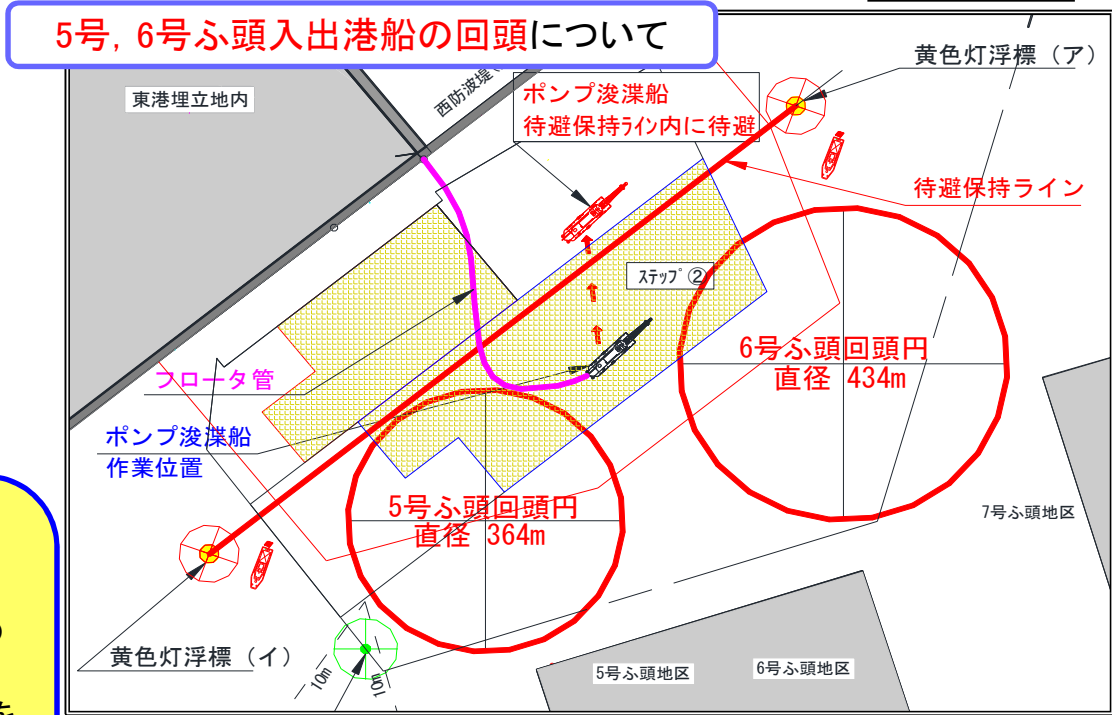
5号, 6号ふ頭入出港船の回頭について

東港埋立地内

西防波堤

ポンプ浚渫船
待避保持ライン内に待避

黄色灯浮標（ア）

待避保持ライン

ｽﾃｯﾌﾟ②

6号ふ頭回頭円
直径 434m

フロータ管

ポンプ浚渫船
作業位置

5号ふ頭回頭円
直径 364m

7号ふ頭地区

黄色灯浮標（イ）

10m

10m

5号ふ頭地区

6号ふ頭地区